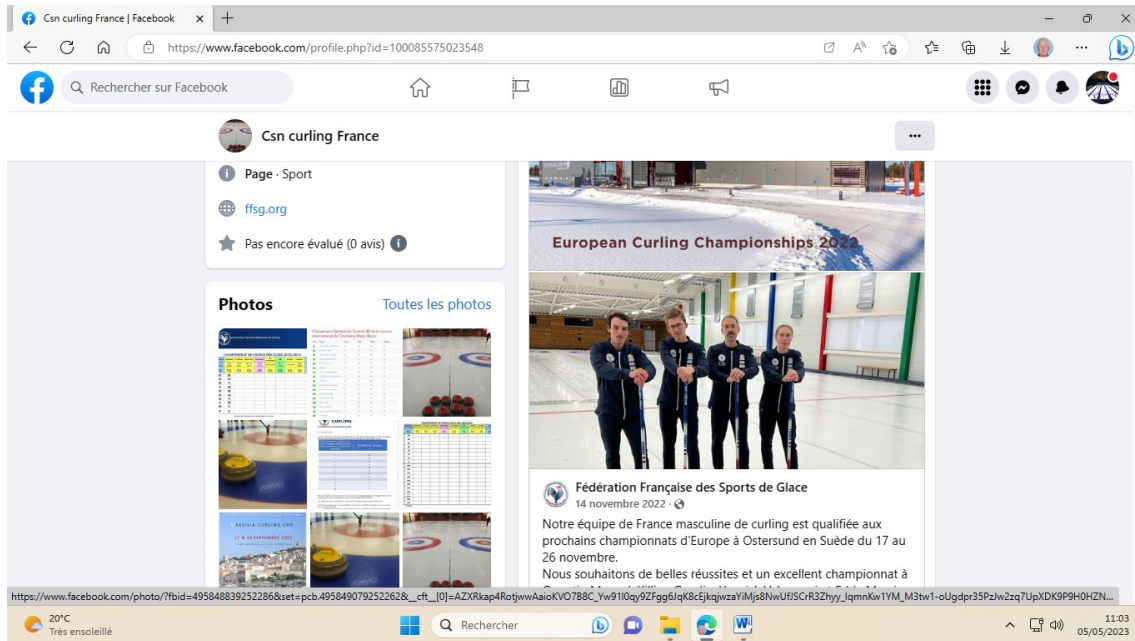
Csn curling France | Facebook

https://www.facebook.com/profile.php?id=100085575023548

Rechercher sur Facebook

Csn curling France

Page · Sport

ffsg.org

Pas encore évalué (0 avis)

Photos

Toutes les photos

European Curling Championships 2022

Fédération Française des Sports de Glace

14 novembre 2022 ·

Notre équipe de France masculine de curling est qualifiée aux prochains championnats d'Europe à Ostersund en Suède du 17 au 26 novembre.

Nous souhaitons de belles réussites et un excellent championnat à

https://www.facebook.com/photo/?fbid=495848839252286&set=pcb.495849079252262&__cft__[0]=AZXRkap4RotjwwAaioKVO7B8C_Yw91l0qy9ZFgg6JqK8cEjkqjwzaYiMjs8NwUfJSCrR3Zhyy_lqmnKw1YM_M3tw1-oUgdpr35PzJw2zq7UpXDK9P9H0HZN...

20°C
Très ensoleillé

Rechercher

11:03
05/05/2023